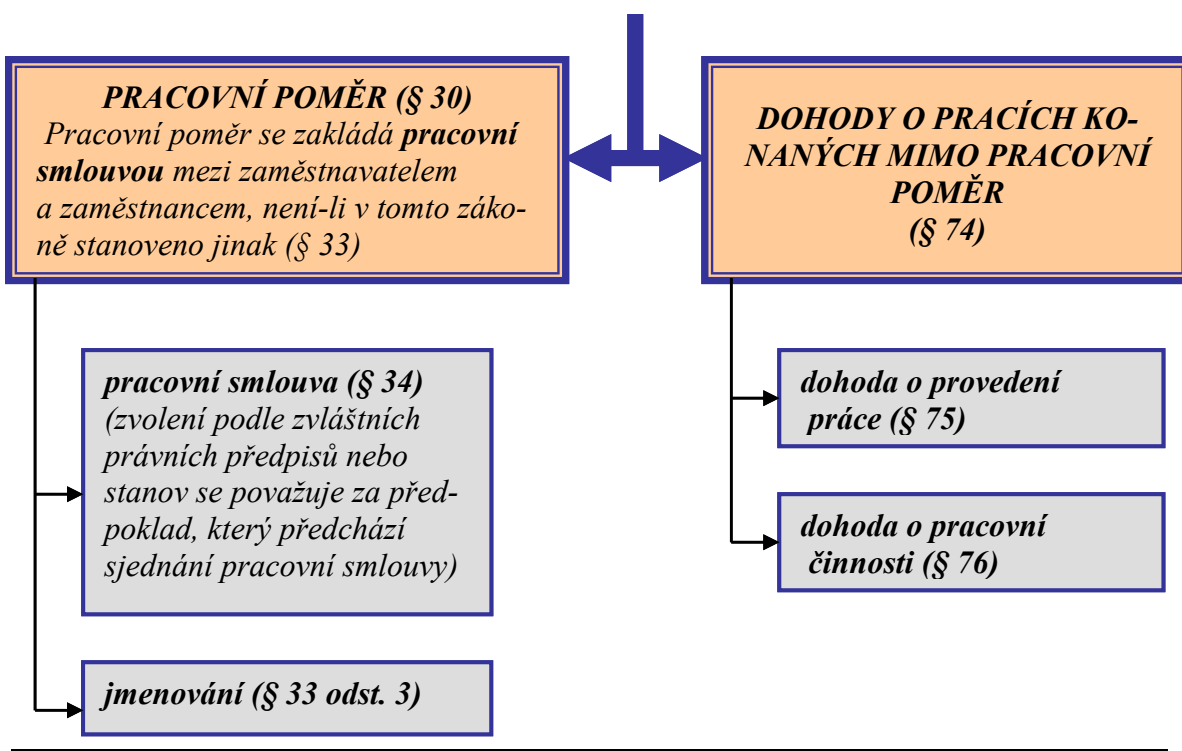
PRACOVNÍ POMĚR (§ 30)
Pracovní poměr se zakládá pracovní smlouvou mezi zaměstnavatelem a zaměstnancem, není-li v tomto zákoně stanoveno jinak (§ 33)

DOHODY O PRACÍCH KONANÝCH MIMO PRACOVNÍ POMĚR
(§ 74)

pracovní smlouva (§ 34)
(zvolení podle zvláštních právních předpisů nebo stanov se považuje za předpoklad, který předchází sjednání pracovní smlouvy)

jmenování (§ 33 odst. 3)

dohoda o provedení práce (§ 75)

dohoda o pracovní činnosti (§ 76)